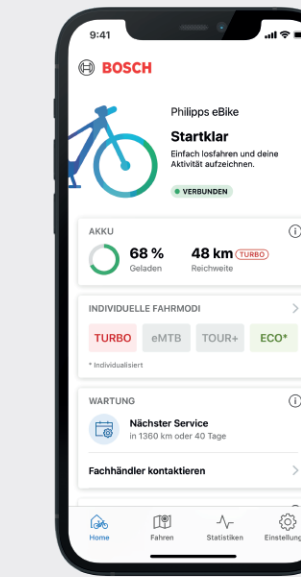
9:41

BOSCH

Philipps eBike

Startklar

Einfach losfahren und deine Aktivität aufzeichnen.

VERBUNDEN

AKKU

68 %
Geladen

48 km TURBO
Reichweite

INDIVIDUELLE FAHRMODI

TURBO | eMTB | TOUR+ | ECO*

* Individualisiert

WARTUNG

Nächster Service
in 1360 km oder 40 Tage

Fachhändler kontaktieren

Home | Fahren | Statistiken | Einstellung